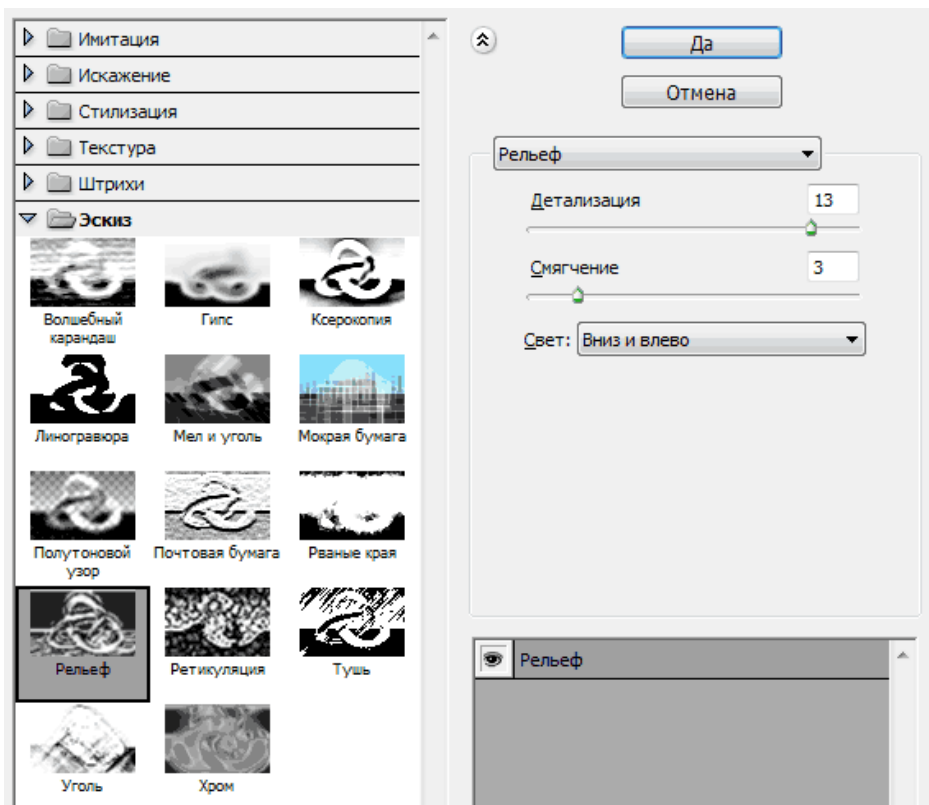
Имитация
Искажение
Стилизация
Текстура
Штрихи
Эскиз

Волшебный карандаш
Гипс
Ксерокопия
Линогравюра
Мел и уголь
Мокрая бумага
Полутоновой узор
Почтовая бумага
Рваные края
Рельеф
Ретикуляция
Тушь
Уголь
Хром

Да
Отмена

Рельеф
Детализация 13
Смягчение 3
Свет: Вниз и влево

Рельеф